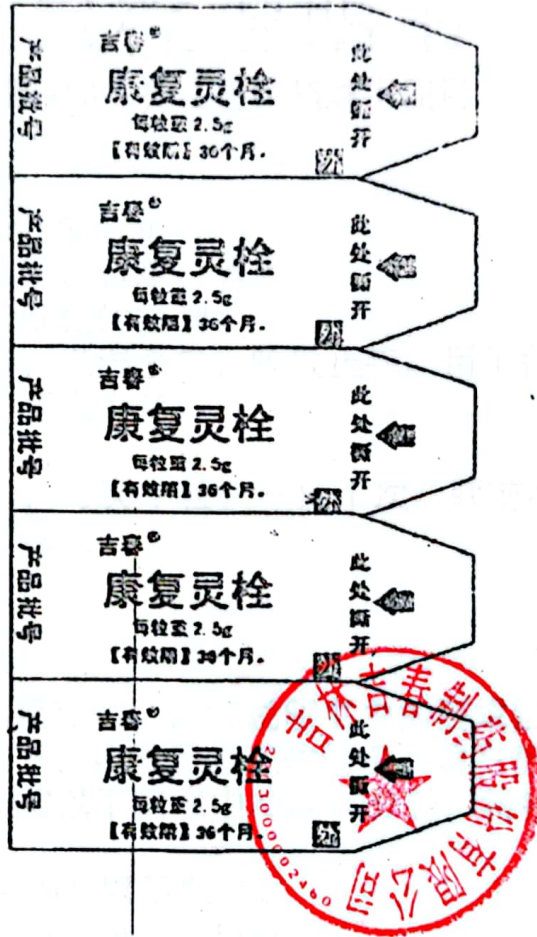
产品批号
吉春®
康复灵栓
每粒重2.5g
【有效期】36个月.
此处断开
外

产品批号
吉春®
康复灵栓
每粒重2.5g
【有效期】36个月.
此处断开
外

产品批号
吉春®
康复灵栓
每粒重2.5g
【有效期】36个月.
此处断开
外

产品批号
吉春®
康复灵栓
每粒重2.5g
【有效期】36个月.
此处断开
外

产品批号
吉春®
康复灵栓
每粒重2.5g
【有效期】36个月.
此处断开
外

吉林吉春制药股份有限公司
2200000240